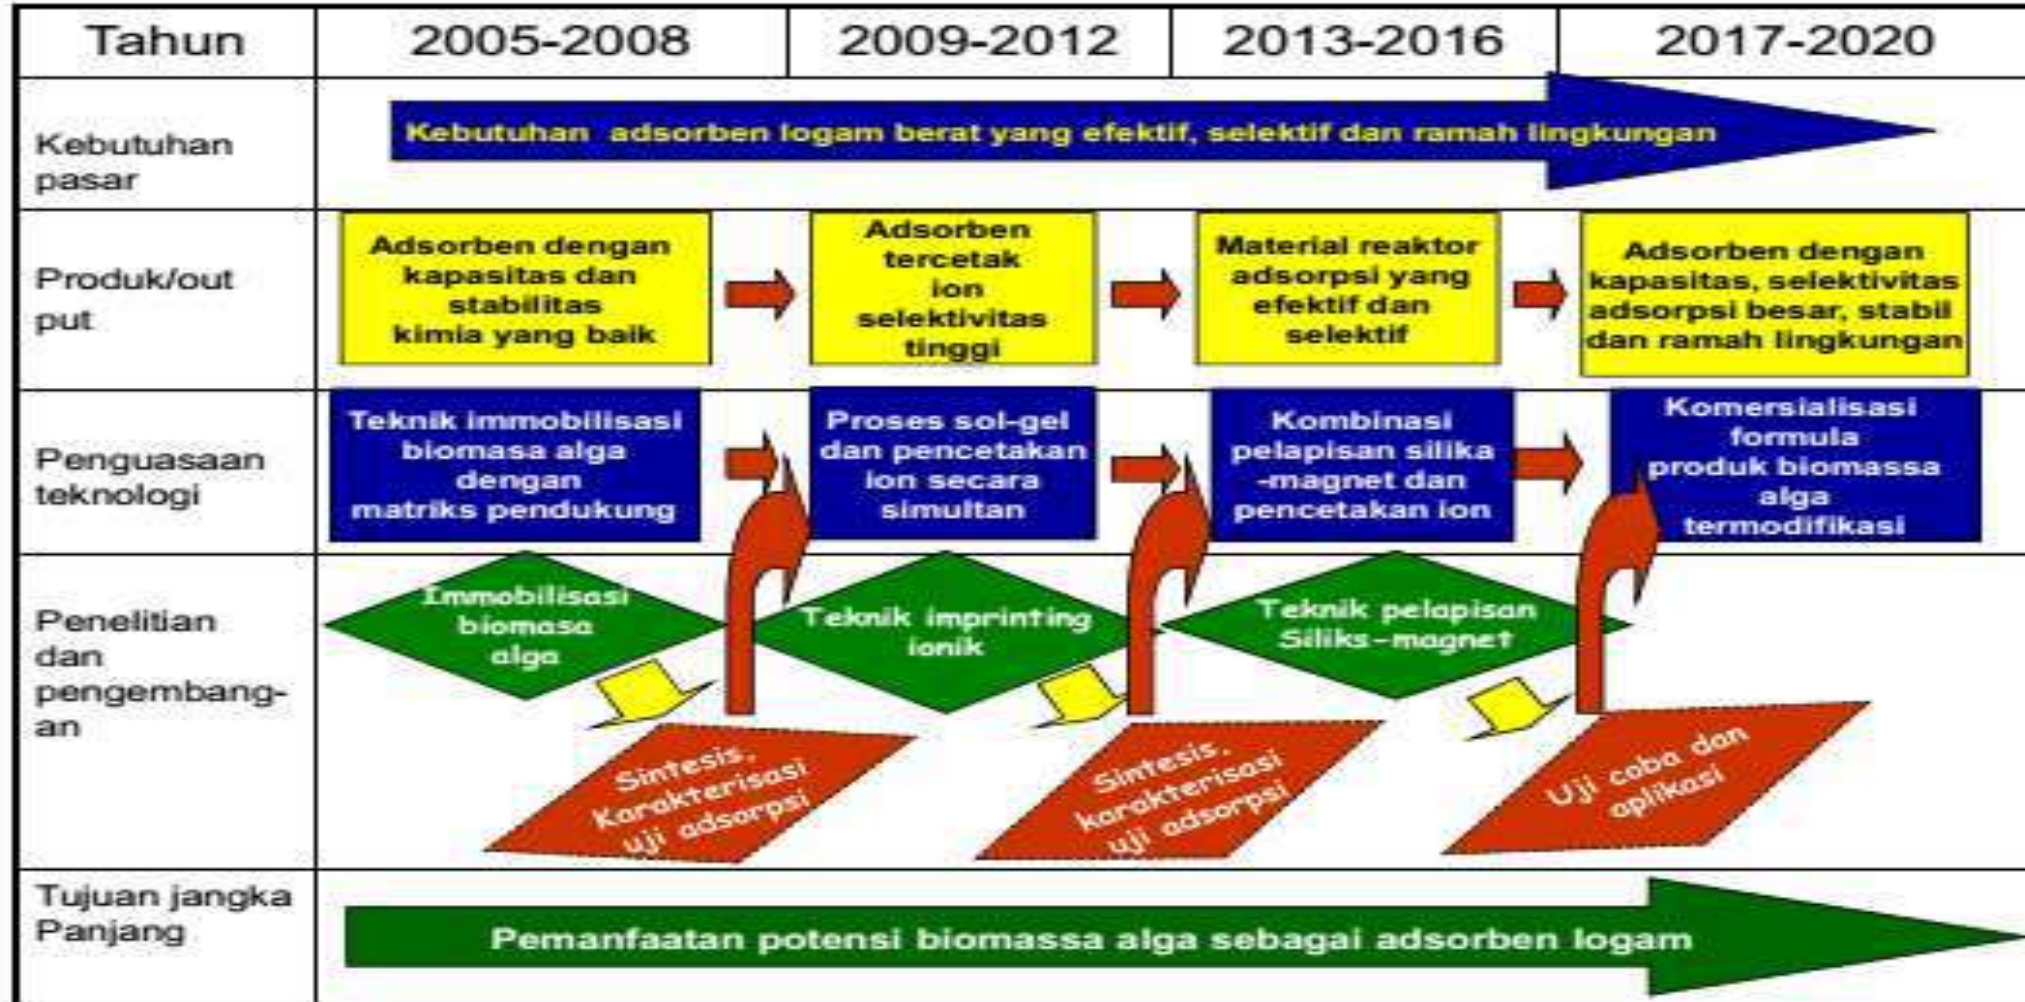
| Tahun | 2005-2008 | 2009-2012 | 2013-2016 | 2017-2020 |
|---|---|---|---|---|
| Kebutuhan pasar | Kebutuhan adsorben logam berat yang efektif, selektif dan ramah lingkungan | | | |
| Produk/output | Adsorben dengan kapasitas dan stabilitas kimia yang baik | Adsorben tercetak ion selektivitas tinggi | Material reaktor adsorpsi yang efektif dan selektif | Adsorben dengan kapasitas, selektivitas adsorpsi besar, stabil dan ramah lingkungan |
| Penguasaan teknologi | Teknik immobilisasi biomasa alga dengan matriks pendukung | Proses sol-gel dan pencetakan ion secara simultan | Kombinasi pelapisan silika -magnet dan pencetakan ion | Komersialisasi formula produk biomassa alga termodifikasi |
| Penelitian dan pengembangan | Immobilisasi biomasa alga; Sintesis, Karakterisasi uji adsorpsi | Teknik imprinting ionik; Sintesis, karakterisasi uji adsorpsi | Teknik pelapisan Siliks-magnet; Uji coba dan aplikasi | |
| Tujuan jangka Panjang | Pemanfaatan potensi biomassa alga sebagai adsorben logam | | | |